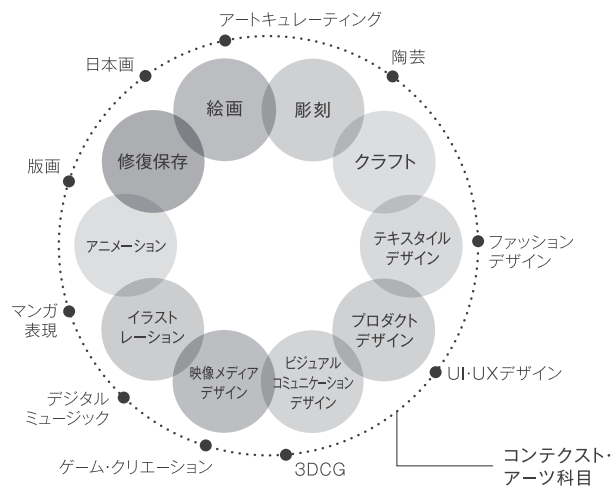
アートキュレーティング

陶芸

日本画

絵画

彫刻

修復保存

クラフト

版画

アニメーション

テキスタイルデザイン

ファッションデザイン

マンガ表現

イラストレーション

プロダクトデザイン

映像メディアデザイン

ビジュアルコミュニケーションデザイン

UI・UXデザイン

デジタルミュージック

ゲーム・クリエーション

3DCG

コンテクスト・アーツ科目